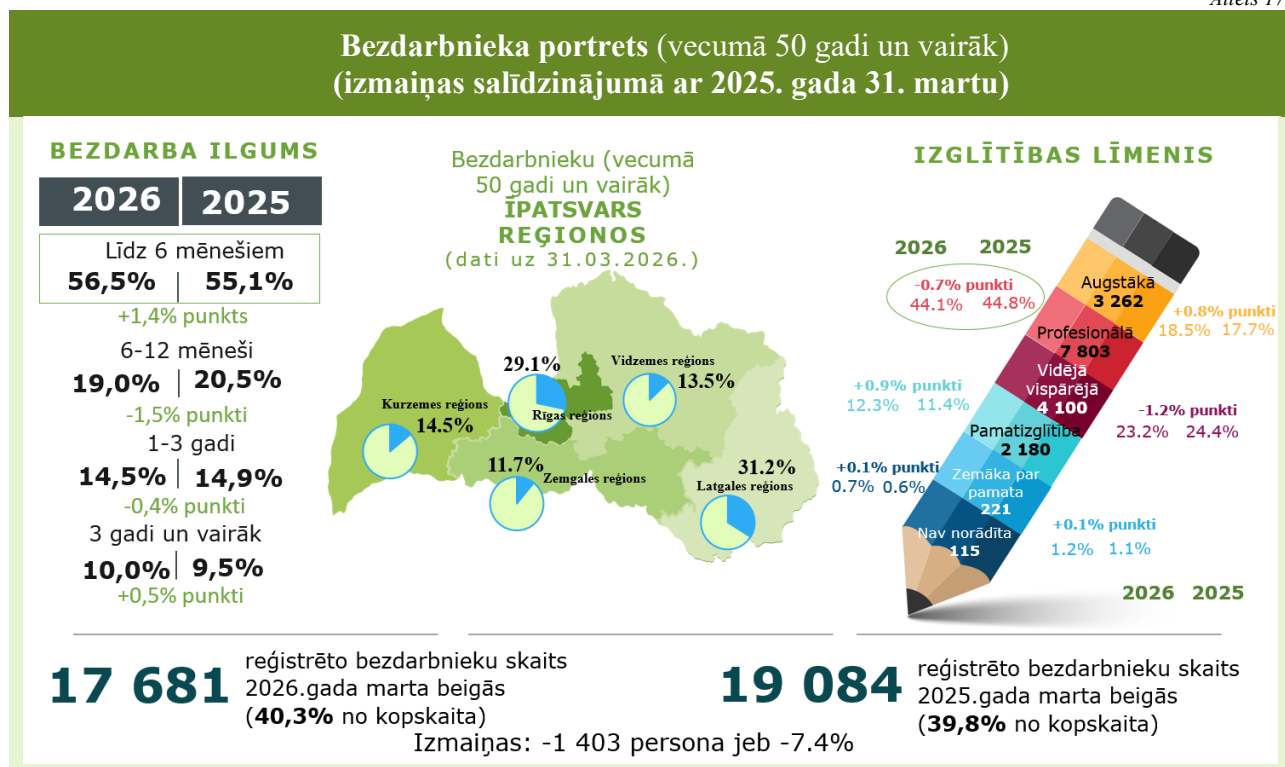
Attēls 17

Bezdarbnieka portrets (vecumā 50 gadi un vairāk) (izmaiņas salīdzinājumā ar 2025. gada 31. martu)

BEZDARBA ILGUMS

| 2026 | 2025 |
|---|---|

Līdz 6 mēnešiem
56,5% | 55,1%
+1,4% punkts

6-12 mēneši
19,0% | 20,5%
-1,5% punkti

1-3 gadi
14,5% | 14,9%
-0,4% punkti

3 gadi un vairāk
10,0% | 9,5%
+0,5% punkti

Bezdarbnieku (vecumā 50 gadi un vairāk) ĪPATSVARS REĢIONOS (dati uz 31.03.2026.)

Kurzemes reģions 14.5%
29.1% Rīgas reģions
Vidzemes reģions 13.5%
11.7% Zemgales reģions
31.2% Latgales reģions

IZGLĪTĪBAS LĪMENIS

2026 2025

-0.7% punkti
44.1% 44.8%

Augstākā 3 262
+0.8% punkti 18.5% 17.7%
Profesionālā 7 803
+0.9% punkti 12.3% 11.4%
Vidējā vispārējā 4 100
-1.2% punkti 23.2% 24.4%
Pamatizglītība 2 180
+0.1% punkti 0.7% 0.6%
Zemāka par pamata 221
+0.1% punkti 1.2% 1.1%
Nav norādīta 115

2026 2025

17 681 reģistrēto bezdarbnieku skaits 2026.gada marta beigās (40,3% no kopskaita)

19 084 reģistrēto bezdarbnieku skaits 2025.gada marta beigās (39,8% no kopskaita)

Izmaiņas: -1 403 persona jeb -7.4%